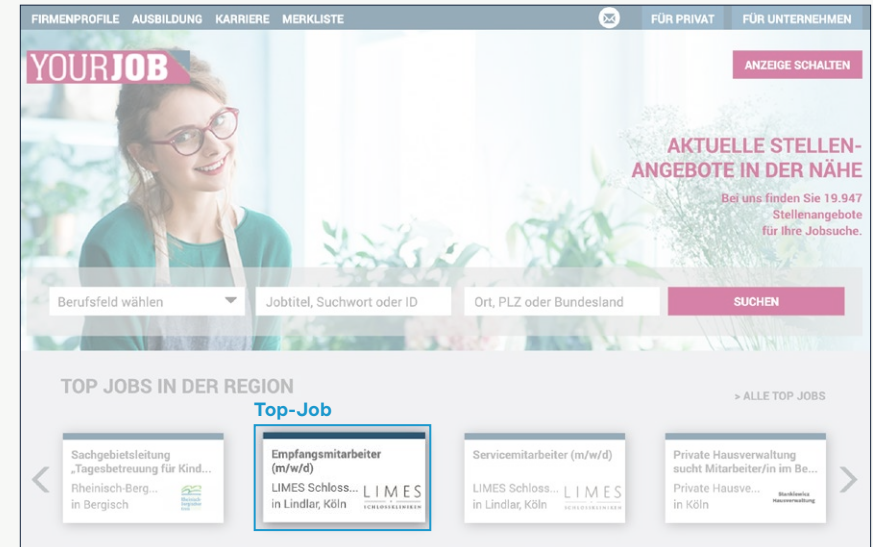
FIRMENPROFILE AUSBILDUNG KARRIERE MERKLISTE

FÜR PRIVAT FÜR UNTERNEHMEN

YOURJOB

ANZEIGE SCHALTEN

AKTUELLE STELLENANGEBOTE IN DER NÄHE

Bei uns finden Sie 19.947 Stellenangebote für Ihre Jobsuche.

Berufsfeld wählen | Jobtitel, Suchwort oder ID | Ort, PLZ oder Bundesland | SUCHEN

TOP JOBS IN DER REGION

> ALLE TOP JOBS

Top-Job

Sachgebietsleitung „Tagesbetreuung für Kind...
Rheinisch-Berg...
in Bergisch

Empfangsmitarbeiter (m/w/d)
LIMES Schloss...
in Lindlar, Köln
LIMES SCHLOSSKLINIKEN

Servicemitarbeiter (m/w/d)
LIMES Schloss...
in Lindlar, Köln
LIMES SCHLOSSKLINIKEN

Private Hausverwaltung sucht Mitarbeiter/in im Be...
Private Hausve...
in Köln
Stankiewicz Hausverwaltung